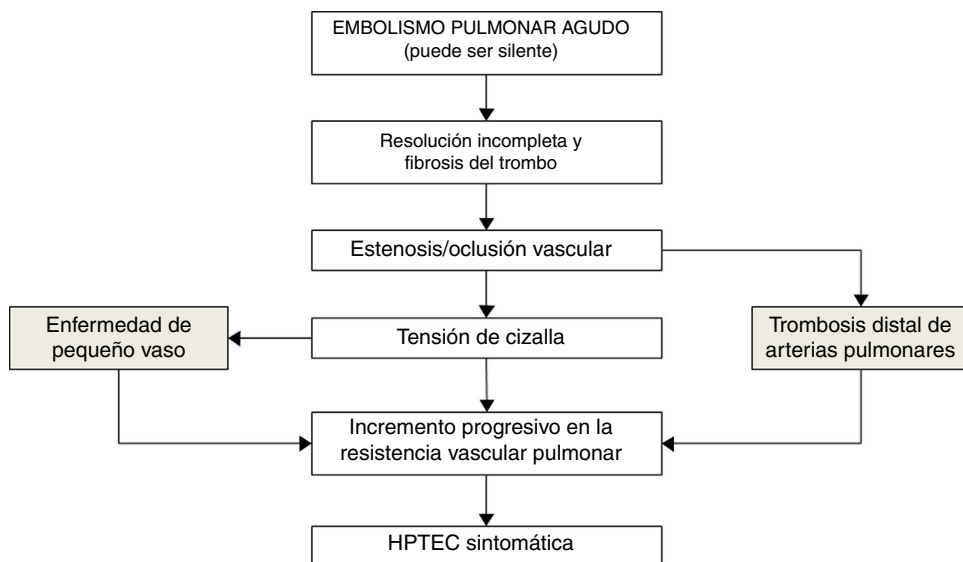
EMBOLISMO PULMONAR AGUDO
(puede ser silente)

Resolución incompleta y fibrosis del trombo

Estenosis/oclusión vascular

Enfermedad de pequeño vaso

Tensión de cizalla

Trombosis distal de arterias pulmonares

Incremento progresivo en la resistencia vascular pulmonar

HPTEC sintomática